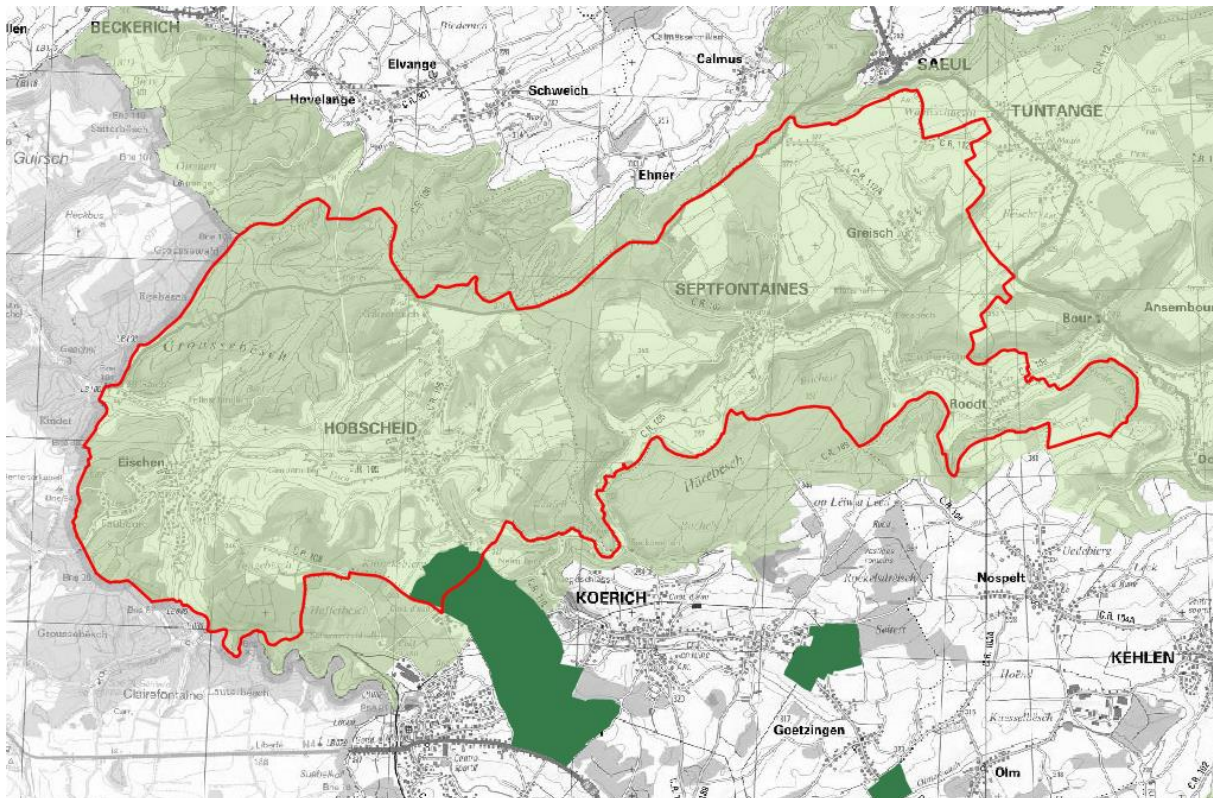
BECKERICH
Elvange
Calmus
SAEUL
Hovelange
Schweich
TUNTANGE
Guirsch
Ehner
Greisch
SEPTFONTAINES
Ansembou
Bour
Grousseböesch
HOBSCHEID
Roodt
Eischen
Häreböesch
KOERICH
Nospelt
KEHLEN
Clairefontaine
Goetzingen
Olm